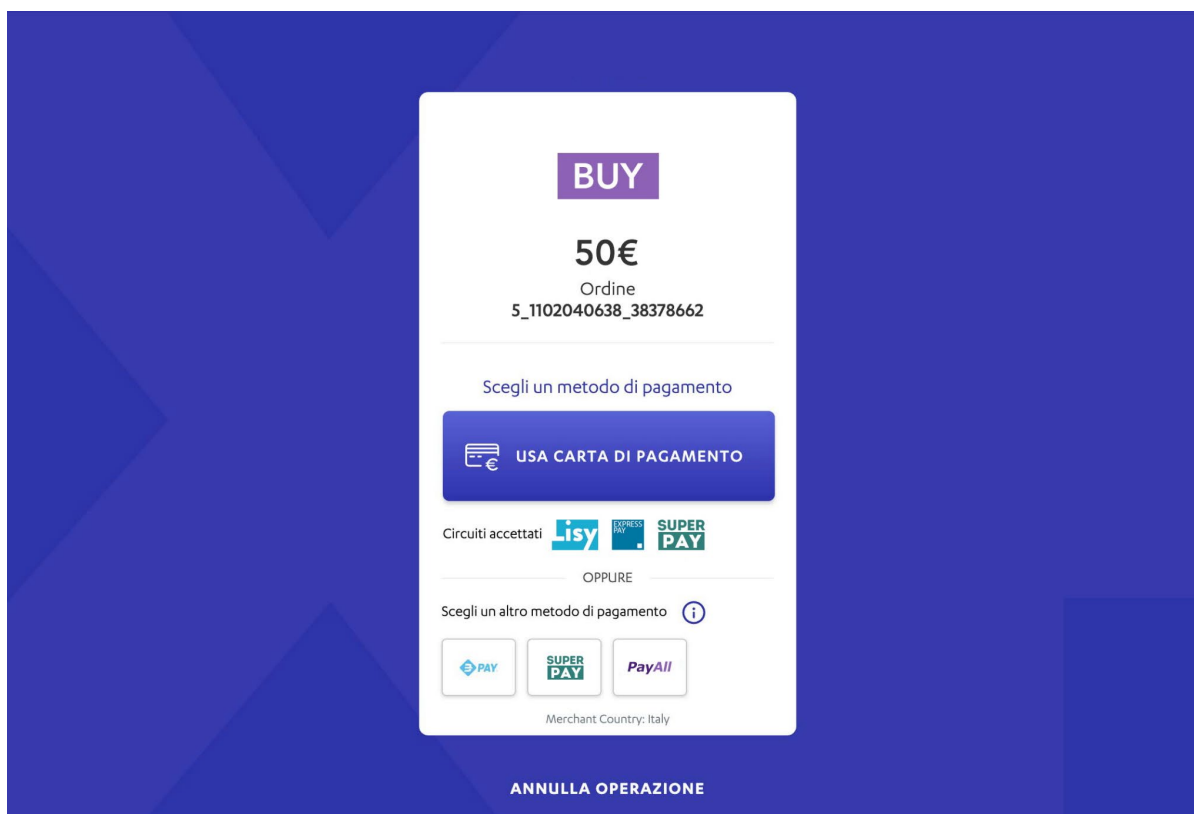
BUY

50€

Ordine
5_1102040638_38378662

Scegli un metodo di pagamento

USA CARTA DI PAGAMENTO

Circuiti accettati Lisy EXPRESS PAY SUPER PAY

OPPURE

Scegli un altro metodo di pagamento

PAY SUPER PAY PayAll

Merchant Country: Italy

ANNULLA OPERAZIONE